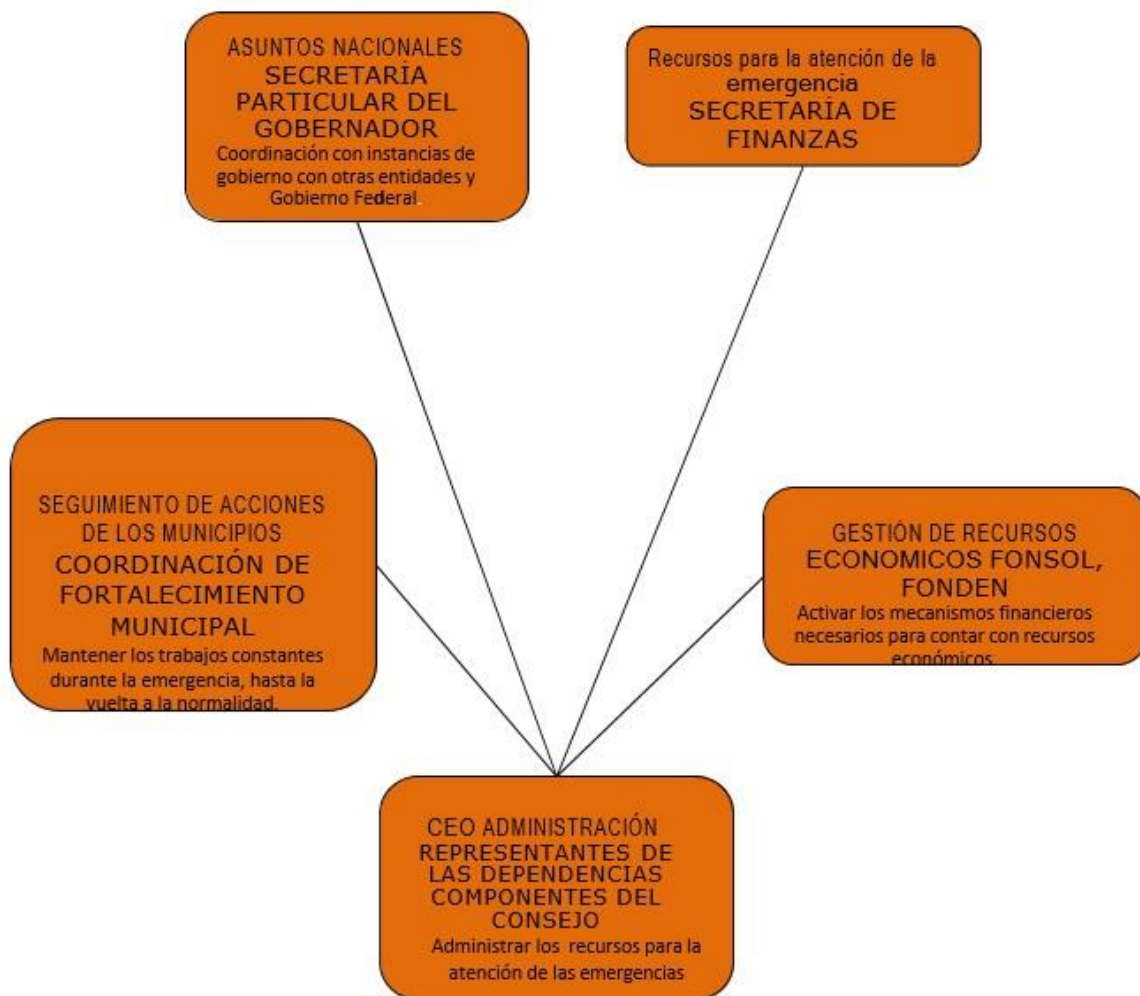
ASUNTOS NACIONALES
SECRETARÍA PARTICULAR DEL GOBERNADOR
Coordinación con instancias de gobierno con otras entidades y Gobierno Federal.

Recursos para la atención de la emergencia
SECRETARÍA DE FINANZAS

SEGUIMIENTO DE ACCIONES DE LOS MUNICIPIOS
COORDINACIÓN DE FORTALECIMIENTO MUNICIPAL
Mantener los trabajos constantes durante la emergencia, hasta la vuelta a la normalidad.

GESTIÓN DE RECURSOS
ECONOMICOS FONSOL, FONDEN
Activar los mecanismos financieros necesarios para contar con recursos económicos.

CEO ADMINISTRACIÓN
REPRESENTANTES DE LAS DEPENDENCIAS COMPONENTES DEL CONSEJO
Administrar los recursos para la atención de las emergencias